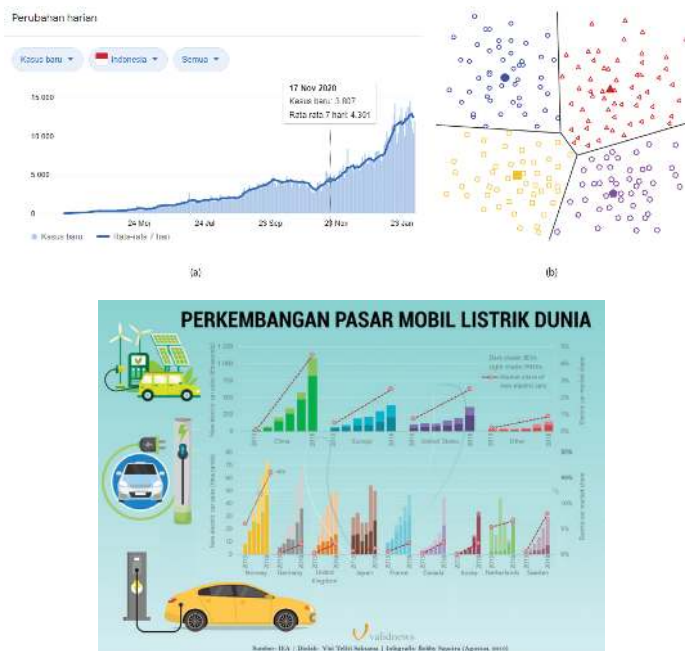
Perubahan harian

Kasus baru ▾ Indonesia ▾ Semua ▾

15.000
10.000
5.000
0

17 Nov 2020
Kasus baru: 3.807
Rata-rata 7 hari: 4.301

24 Mei 24 Jul 25 Sep 29 Nov 29 Jan

Kasus baru — Rata-rata 7 hari

(a)

(b)

PERKEMBANGAN PASAR MOBIL LISTRIK DUNIA

1.200
1.000
800
600
400
200
0

China Europe United States Other

Norway Germany United Kingdom Japan France Canada Korea Netherlands Sweden

validnews

Sumber: IEA | Diolah: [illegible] | Infografis: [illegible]